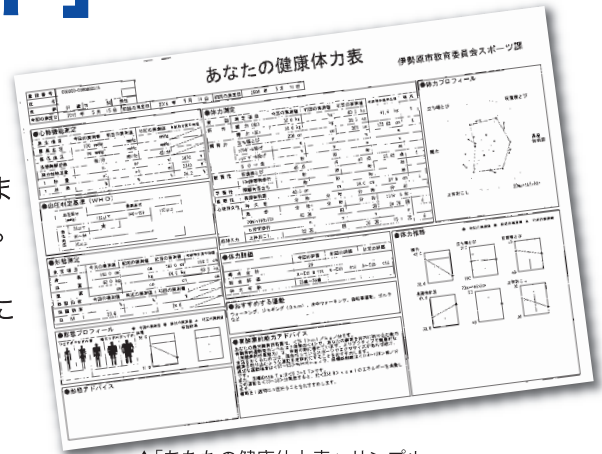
あなたの健康体力表

伊勢原市教育委員会スポーツ課

●心肺機能測定

●体力測定

●体力プロフィール

●血圧判定基準（WHO）

●形態測定

●体力評価

●おすすめする運動

ウォーキング、ジョギング（5km）、水中ウォーキング、自転車運動、ボール

●体力指標

●形態プロフィール

●運動処方等アドバイス

●総合アドバイス

ま

。

に

▲「あなたの健康体力表」サンプル